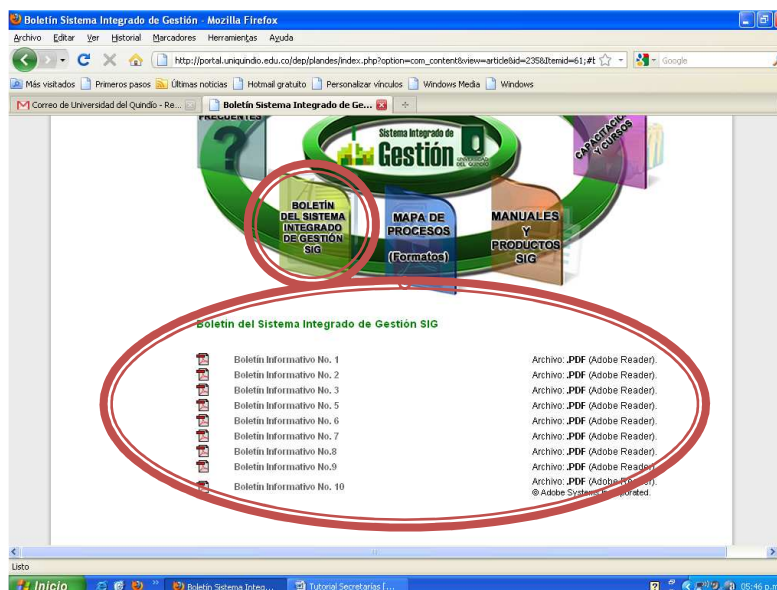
Boletín Sistema Integrado de Gestión - Mozilla Firefox

Archivo Editar Ver Historial Marcadores Herramientas Ayuda

http://portal.uniquindio.edu.co/dep/plandes/index.php?option=com_content&view=article&id=235&Itemid=61;#t

Google

Más visitados Primeros pasos Últimas noticias Hotmail gratuito Personalizar vínculos Windows Media Windows

Correo de Universidad del Quindío - Re...

Boletín Sistema Integrado de Ge...

FRECUENTES

Sistema Integrado de Gestión

UNIVERSIDAD DEL QUINDÍO

CAPACITACIÓN Y CURSOS

BOLETÍN DEL SISTEMA INTEGRADO DE GESTIÓN SIG

MAPA DE PROCESOS

(Formatos)

MANUALES Y PRODUCTOS SIG

Boletín del Sistema Integrado de Gestión SIG

| | |
|---|---|
| Boletín Informativo No. 1 | Archivo: .PDF (Adobe Reader). |
| Boletín Informativo No. 2 | Archivo: .PDF (Adobe Reader). |
| Boletín Informativo No. 3 | Archivo: .PDF (Adobe Reader). |
| Boletín Informativo No. 5 | Archivo: .PDF (Adobe Reader). |
| Boletín Informativo No. 6 | Archivo: .PDF (Adobe Reader). |
| Boletín Informativo No. 7 | Archivo: .PDF (Adobe Reader). |
| Boletín Informativo No.8 | Archivo: .PDF (Adobe Reader). |
| Boletín Informativo No.9 | Archivo: .PDF (Adobe Reader). |
| Boletín Informativo No. 10 | Archivo: .PDF (Adobe Reader). © Adobe Systems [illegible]porated. |

Listo

Inicio

Boletín Sistema Integ...

Tutorial Secretarías [...

05:46 p.m.